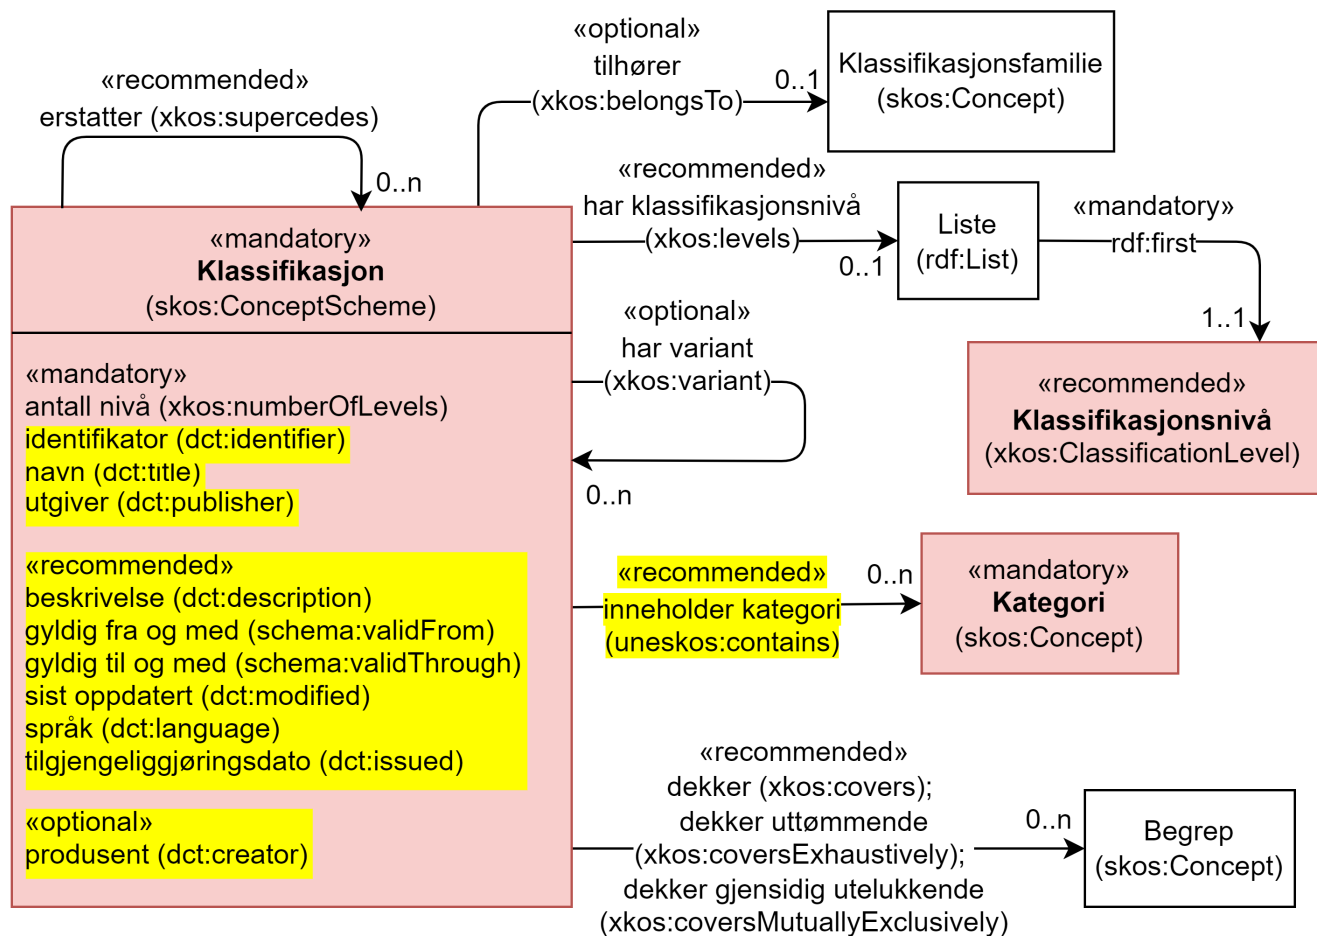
«recommended»
erstatter (xkos:supercedes)

0..n

«optional»
tilhører
(xkos:belongsTo)

0..1

Klassifikasjonsfamilie
(skos:Concept)

«recommended»
har klassifikasjonsnivå
(xkos:levels)

0..1

Liste
(rdf:List)

«mandatory»
rdf:first

1..1

«mandatory»
**Klassifikasjon**
(skos:ConceptScheme)

«mandatory»
antall nivå (xkos:numberOfLevels)
identifikator (dct:identifier)
navn (dct:title)
utgiver (dct:publisher)

«recommended»
beskrivelse (dct:description)
gyldig fra og med (schema:validFrom)
gyldig til og med (schema:validThrough)
sist oppdatert (dct:modified)
språk (dct:language)
tilgjengeliggjøringsdato (dct:issued)

«optional»
produsent (dct:creator)

«optional»
har variant
(xkos:variant)

0..n

«recommended»
**Klassifikasjonsnivå**
(xkos:ClassificationLevel)

«recommended»
inneholder kategori
(uneskos:contains)

0..n

«mandatory»
**Kategori**
(skos:Concept)

«recommended»
dekker (xkos:covers);
dekker uttømmende
(xkos:coversExhaustively);
dekker gjensidig utelukkende
(xkos:coversMutuallyExclusively)

0..n

Begrep
(skos:Concept)